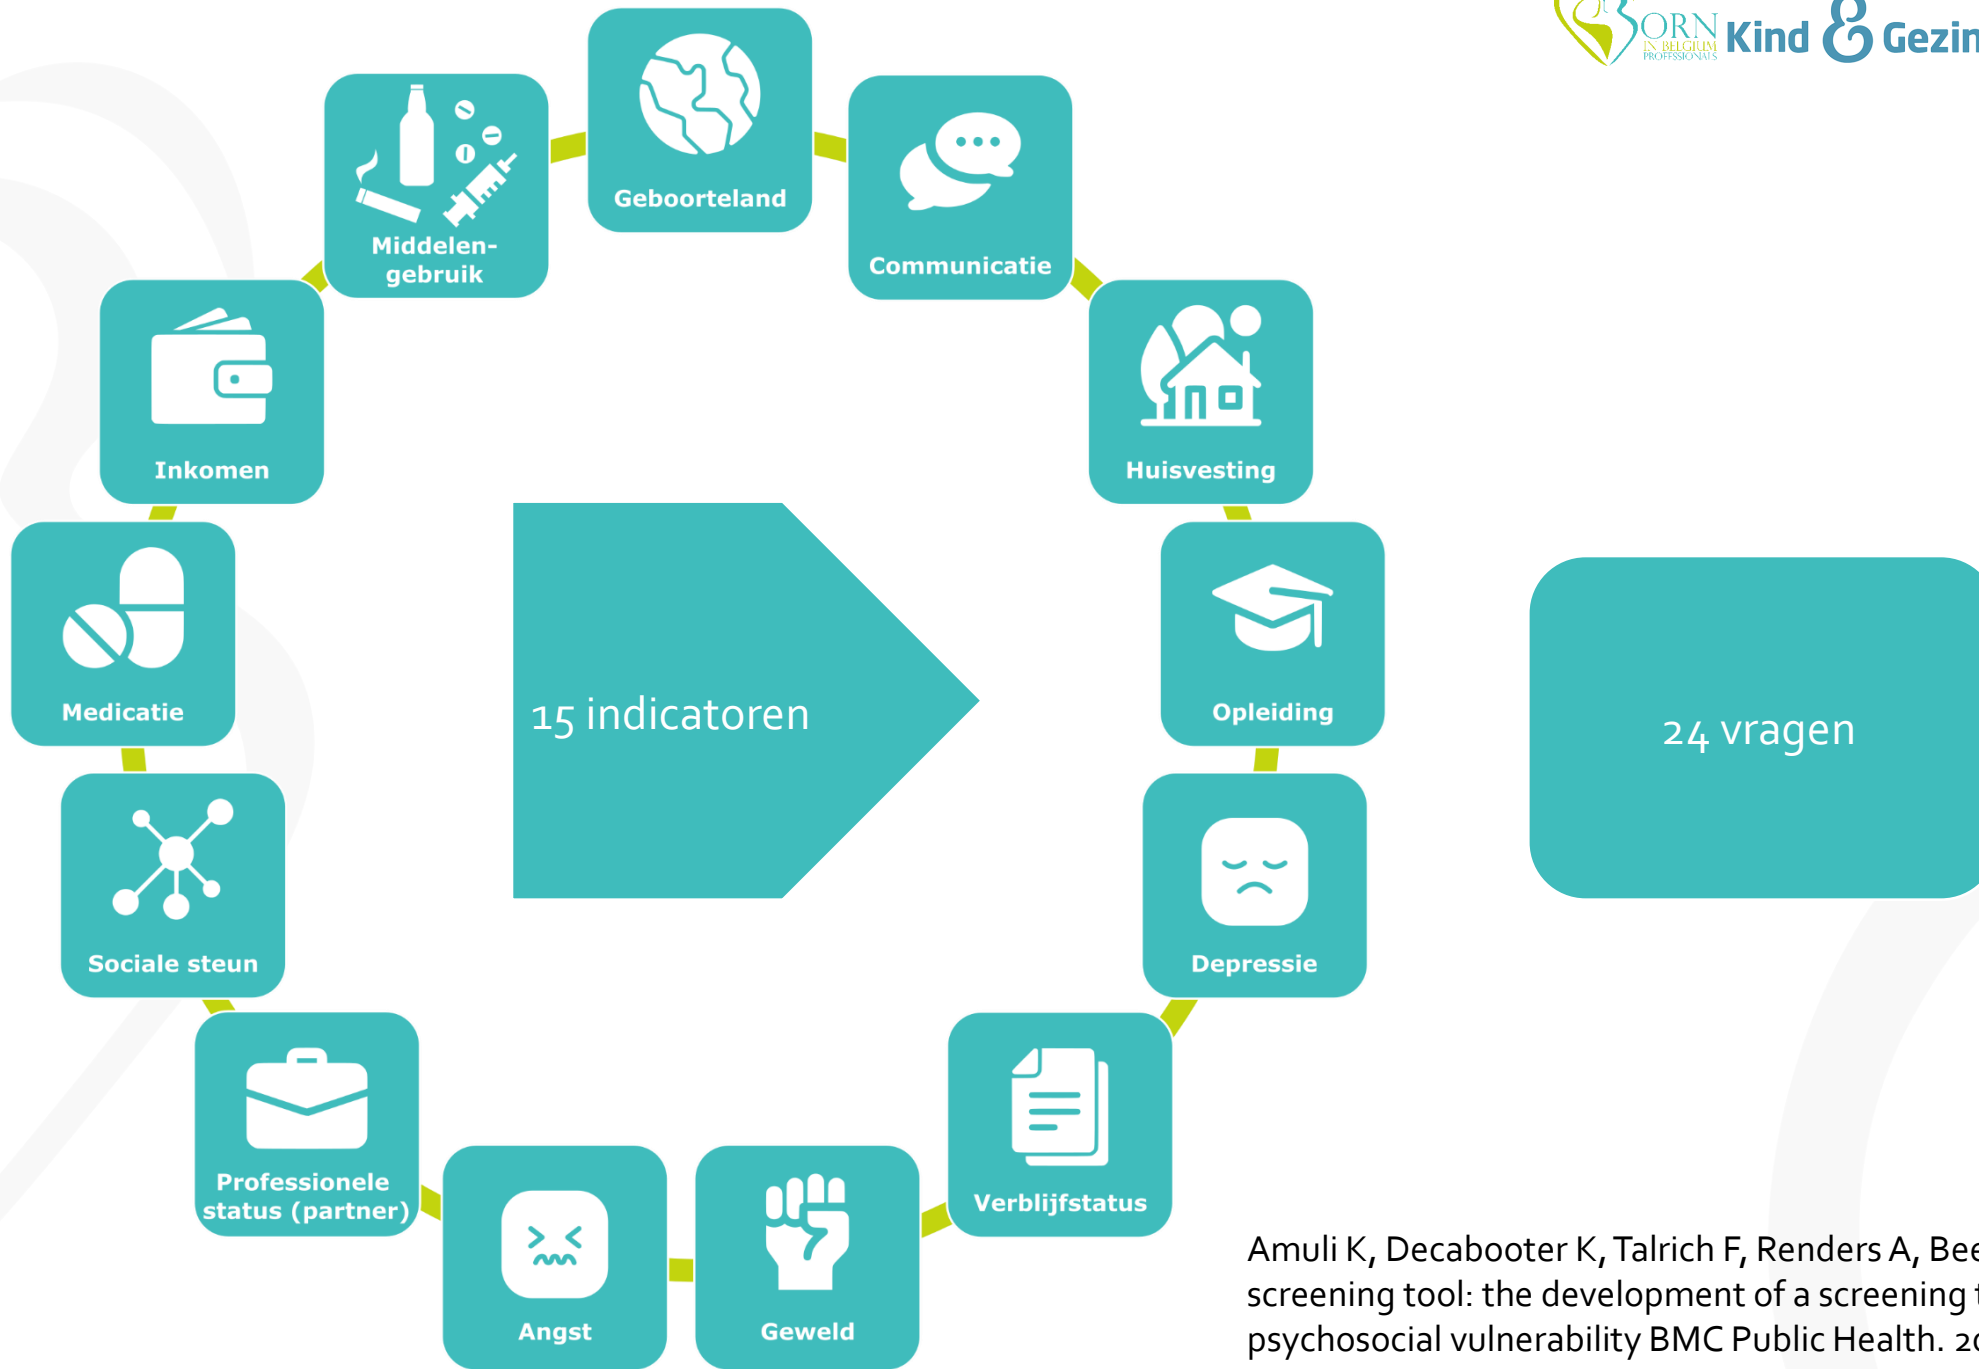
BORN IN BELGIUM PROFESSIONALS Kind & Gezin

Geboorteland

Communicatie

Middelengebruik

Inkomen

Huisvesting

Medicatie

15 indicatoren

Opleiding

24 vragen

Sociale steun

Depressie

Professionele status (partner)

Verblijfstatus

Angst

Geweld

Amuli K, Decabooter K, Talrich F, Renders A, Bee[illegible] screening tool: the development of a screening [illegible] psychosocial vulnerability BMC Public Health. 2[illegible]